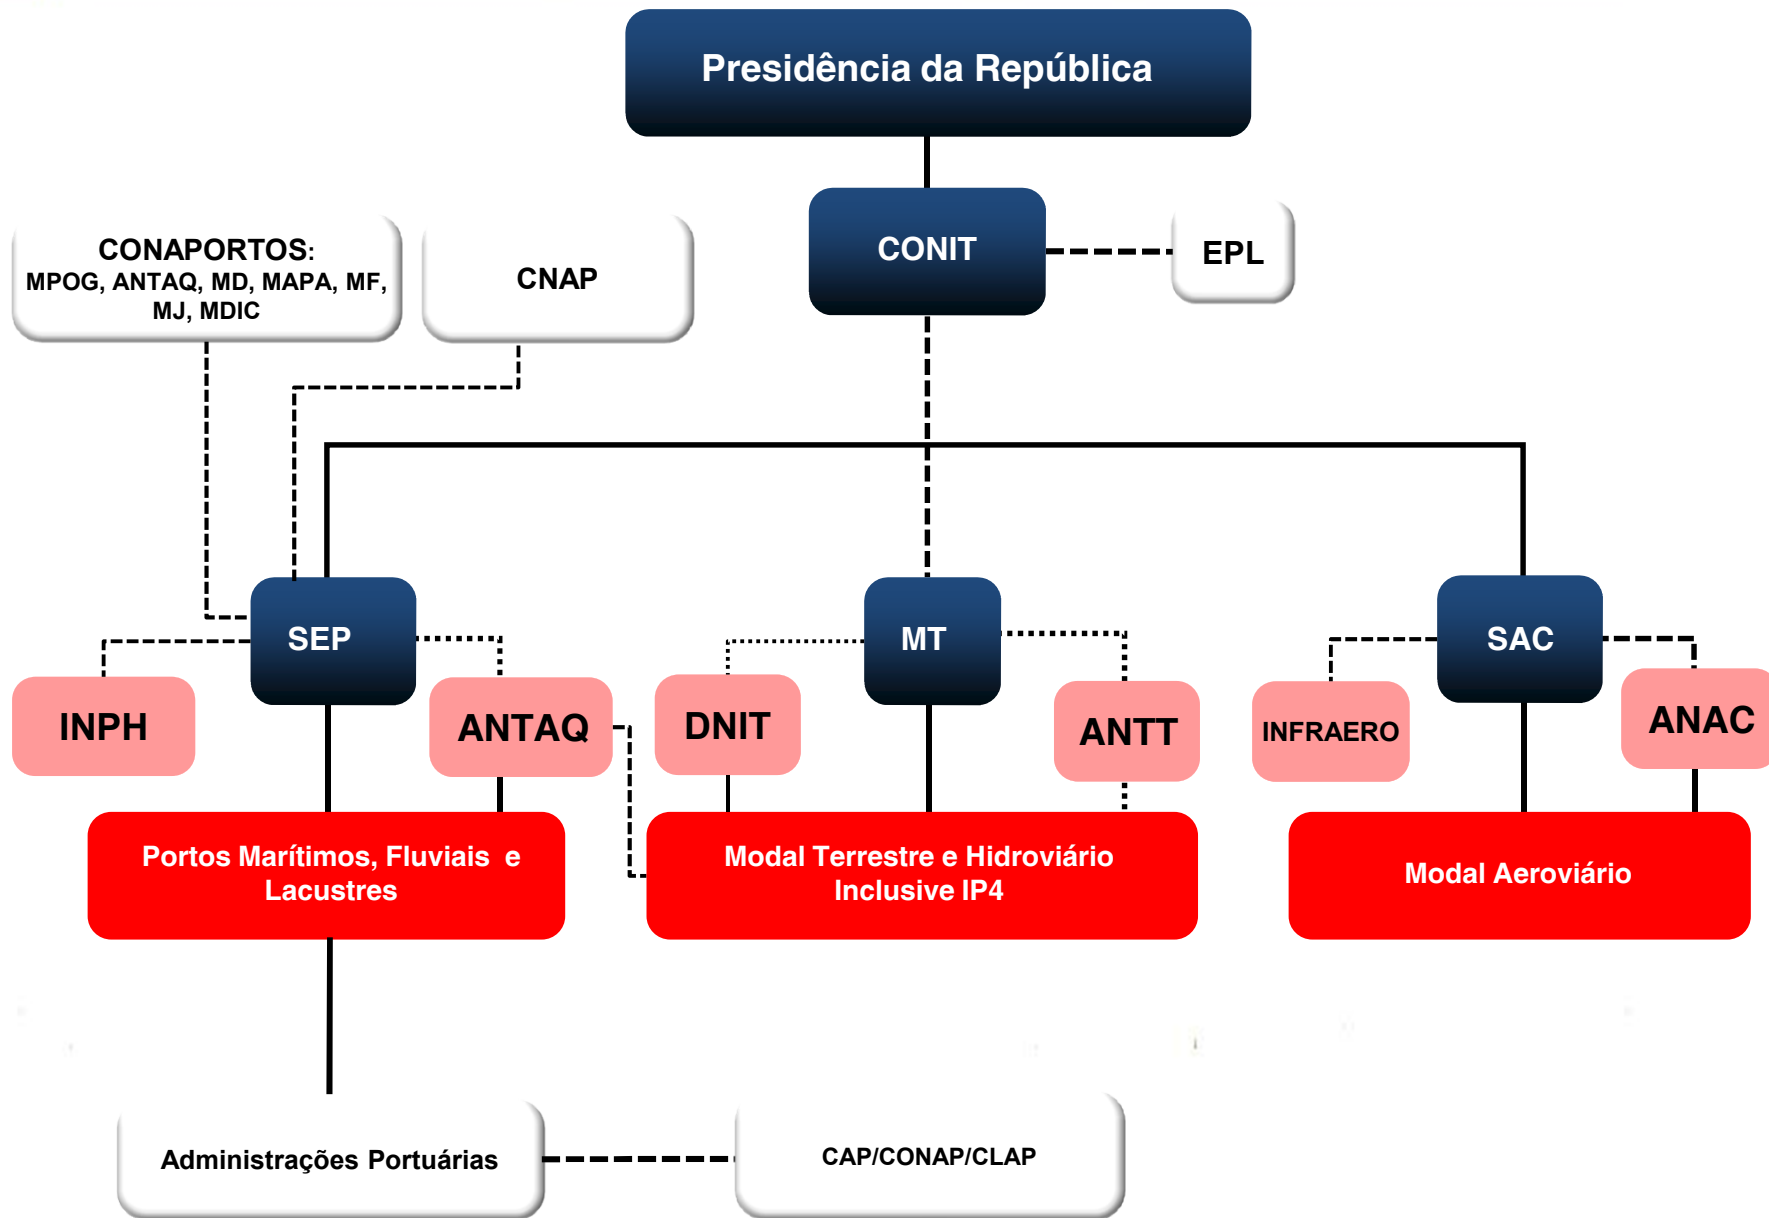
Presidência da República

CONAPORTOS:
MPOG, ANTAQ, MD, MAPA, MF, MJ, MDIC

CNAP

CONIT

EPL

SEP

MT

SAC

INPH

ANTAQ

DNIT

ANTT

INFRAERO

ANAC

Portos Marítimos, Fluviais e Lacustres

Modal Terrestre e Hidroviário Inclusive IP4

Modal Aeroviário

Administrações Portuárias

CAP/CONAP/CLAP